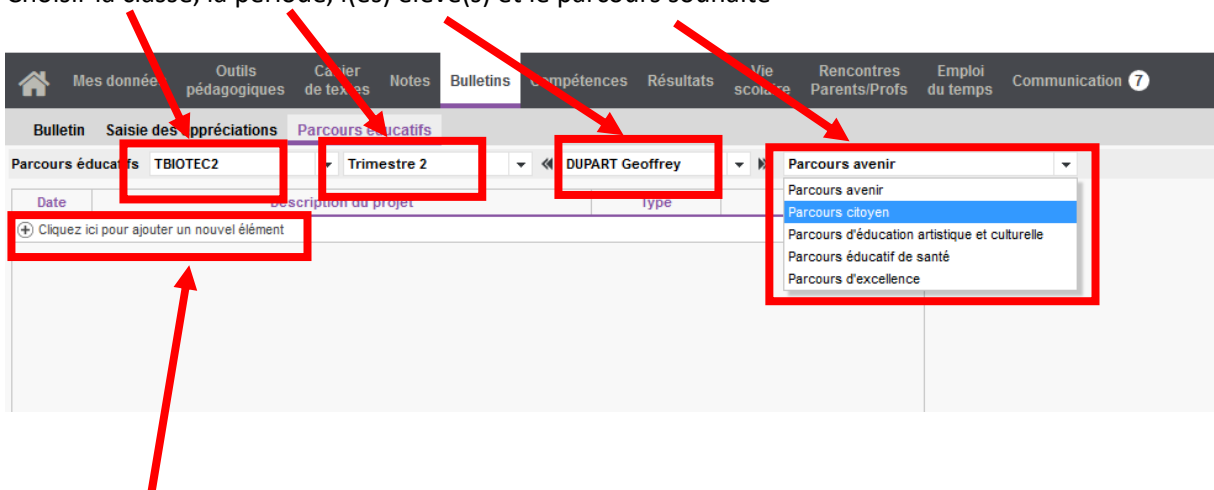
Choisir la classe, la période, l'(es) élève(s) et le parcours souhaité

Mes données | Outils pédagogiques | Cahier de textes | Notes | Bulletins | Compétences | Résultats | Vie scolaire | Rencontres Parents/Profs | Emploi du temps | Communication 7

Bulletin | Saisie des appréciations | Parcours éducatifs

Parcours éducatifs TBIOTEC2 | Trimestre 2 | DUPART Geoffrey | Parcours avenir

Parcours avenir
Parcours citoyen
Parcours d'éducation artistique et culturelle
Parcours éducatif de santé
Parcours d'excellence

| Date | Description du projet | Type |
|---|---|---|

Cliquez ici pour ajouter un nouvel élément